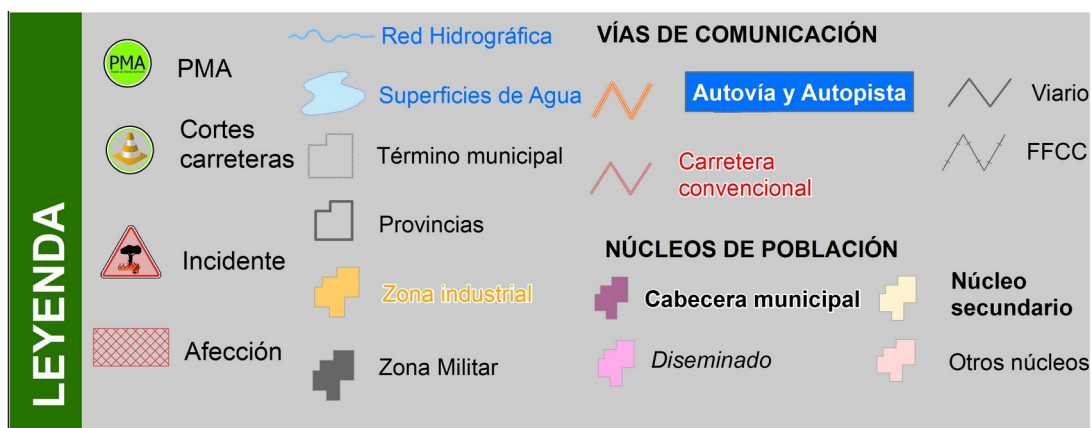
LEYENDA

PMA

PMA

Cortes carreteras

Incidente

Afección

Red Hidrográfica

Superficies de Agua

Término municipal

Provincias

Zona industrial

Zona Militar

VÍAS DE COMUNICACIÓN

Autovía y Autopista

Viario

Carretera convencional

FFCC

NÚCLEOS DE POBLACIÓN

Cabecera municipal

Núcleo secundario

Diseminado

Otros núcleos